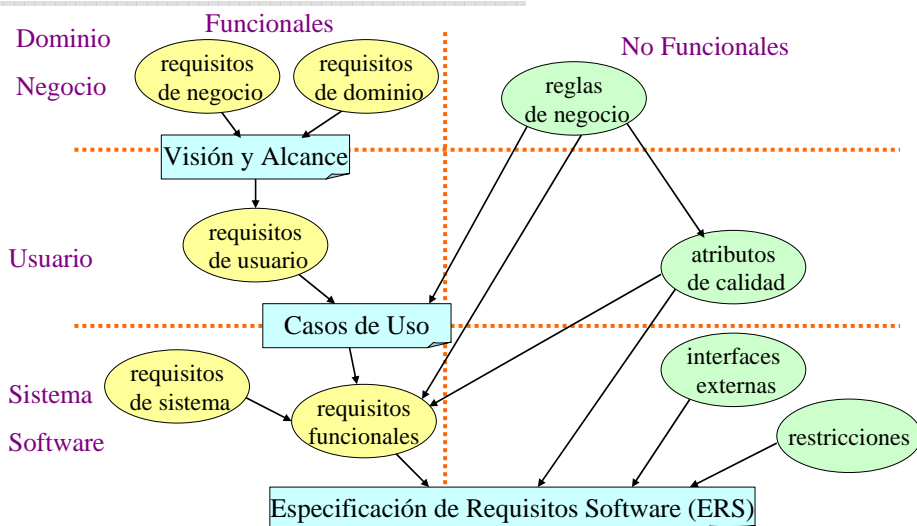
Funcionales

Dominio

Negocio

requisitos de negocio

requisitos de dominio

No Funcionales

reglas de negocio

Visión y Alcance

requisitos de usuario

Usuario

atributos de calidad

Casos de Uso

interfaces externas

requisitos de sistema

Sistema

Software

requisitos funcionales

restricciones

Especificación de Requisitos Software (ERS)